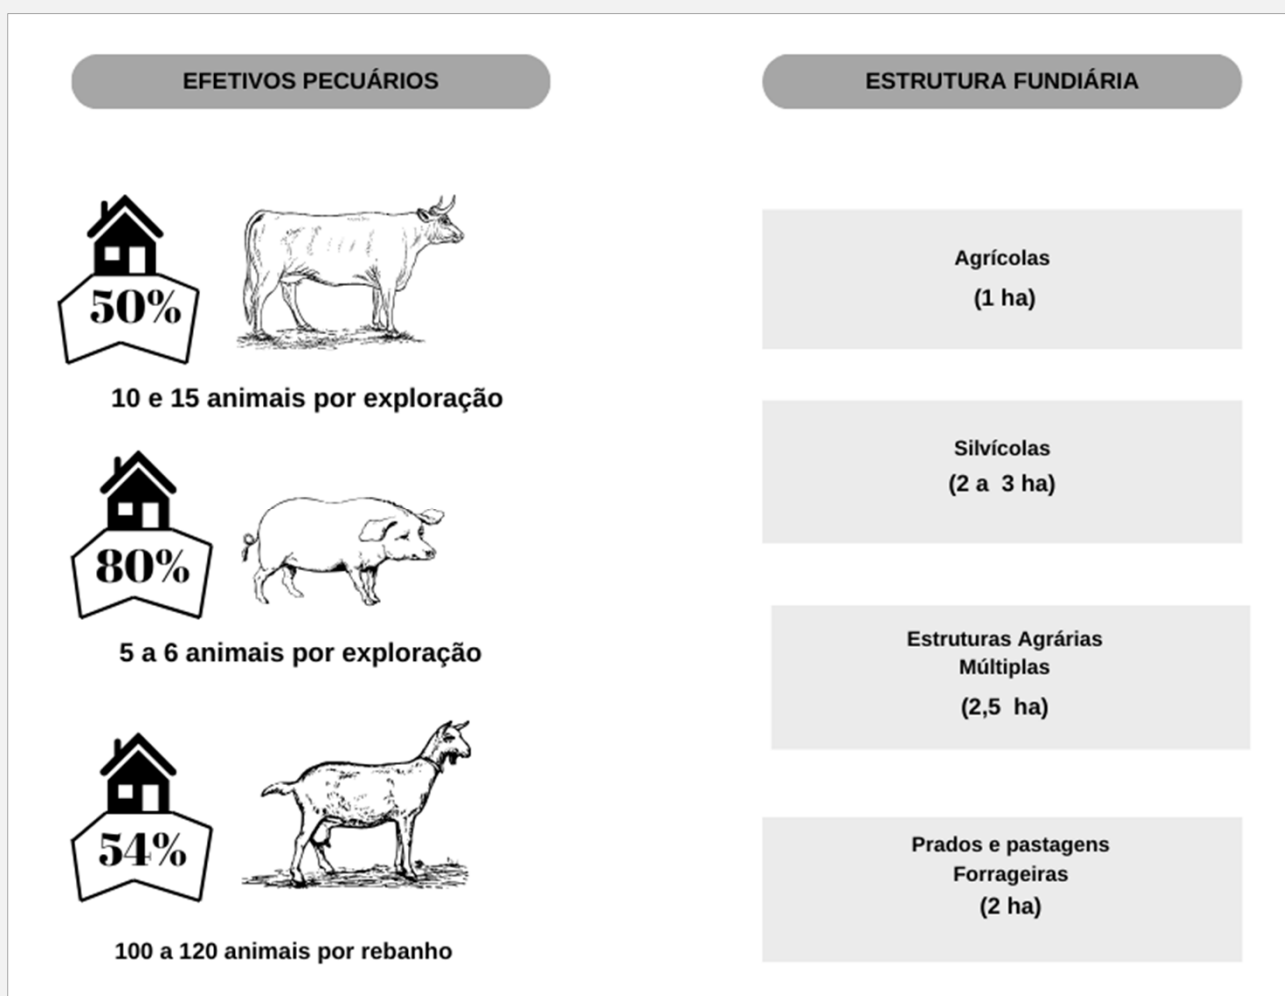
EFETIVOS PECUÁRIOS

50%

10 e 15 animais por exploração

80%

5 a 6 animais por exploração

54%

100 a 120 animais por rebanho

ESTRUTURA FUNDIÁRIA

Agrícolas
(1 ha)

Silvícolas
(2 a 3 ha)

Estruturas Agrárias Múltiplas
(2,5 ha)

Prados e pastagens Forrageiras
(2 ha)